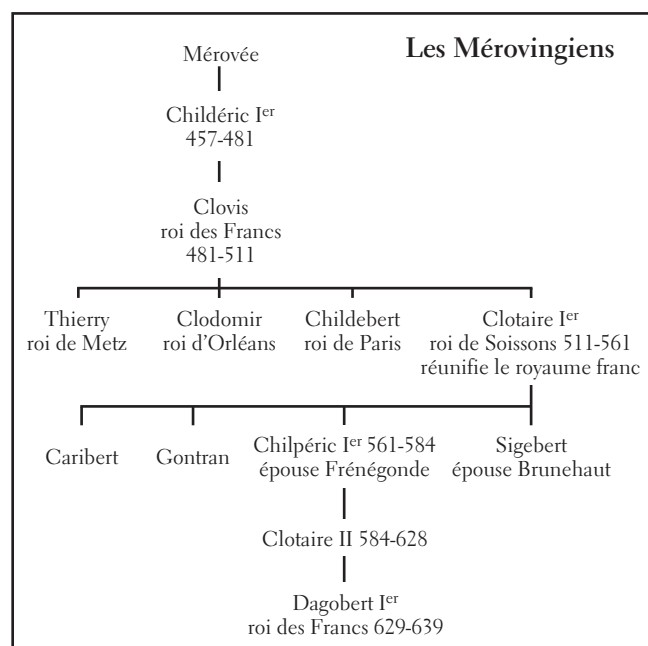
Les Mérovingiens

Mérovée

Childéric I$^{er}$
457-481

Clovis
roi des Francs
481-511

Thierry
roi de Metz

Clodomir
roi d'Orléans

Childebert
roi de Paris

Clotaire I$^{er}$
roi de Soissons 511-561
réunifie le royaume franc

Caribert

Gontran

Chilpéric I$^{er}$ 561-584
épouse Frénégonde

Sigebert
épouse Brunehaut

Clotaire II 584-628

Dagobert I$^{er}$
roi des Francs 629-639